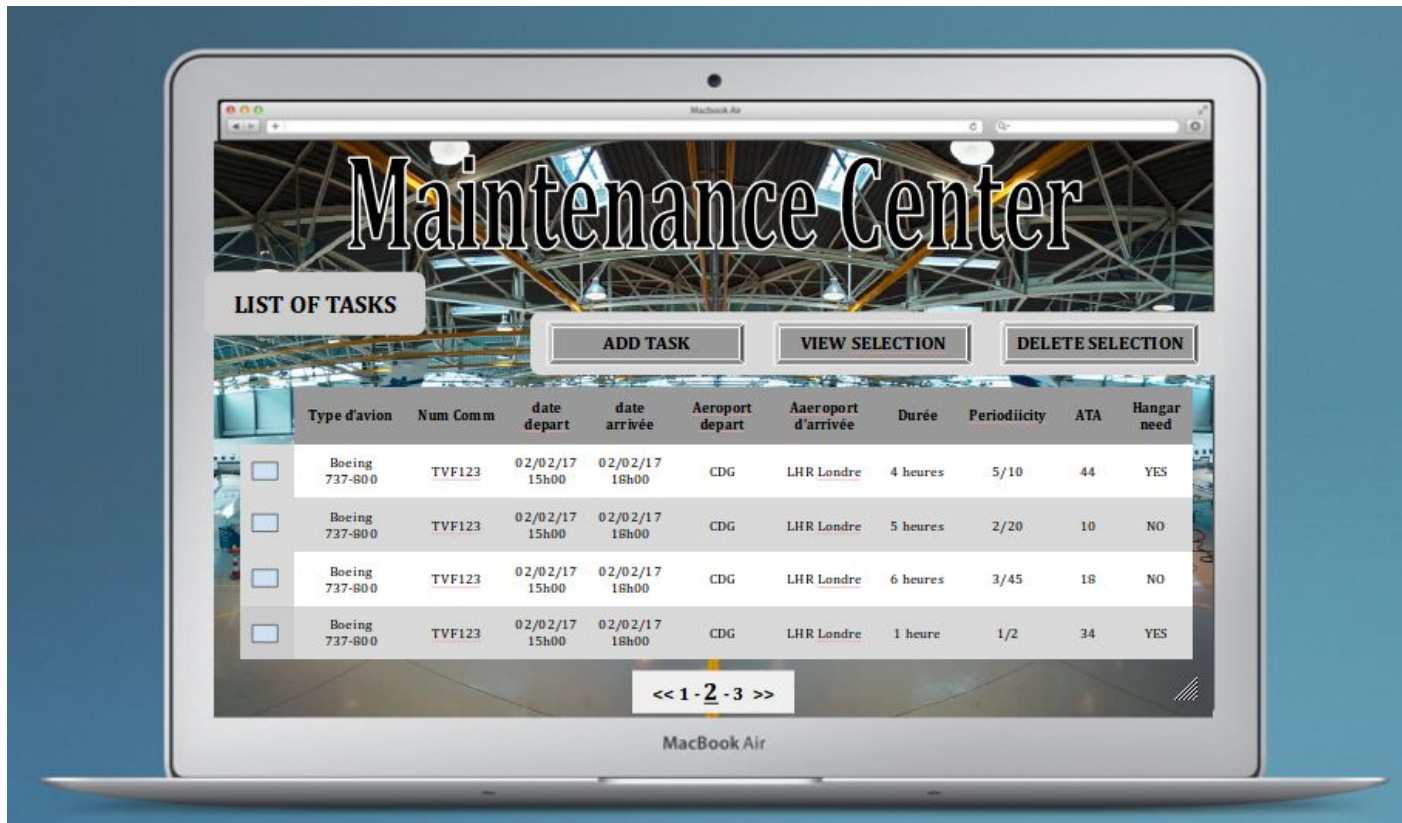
Macbook Air

Maintenance Center

LIST OF TASKS

ADD TASK

VIEW SELECTION

DELETE SELECTION

| | Type d'avion | Num Comm | date depart | date arrivée | Aeroport depart | Aaeroport d'arrivée | Durée | Periodiicity | ATA | Hangar need |
|---|---|---|---|---|---|---|---|---|---|---|
| | Boeing 737-800 | TVF123 | 02/02/17 15h00 | 02/02/17 18h00 | CDG | LHR Londre | 4 heures | 5/10 | 44 | YES |
| | Boeing 737-800 | TVF123 | 02/02/17 15h00 | 02/02/17 18h00 | CDG | LHR Londre | 5 heures | 2/20 | 10 | NO |
| | Boeing 737-800 | TVF123 | 02/02/17 15h00 | 02/02/17 18h00 | CDG | LHR Londre | 6 heures | 3/45 | 18 | NO |
| | Boeing 737-800 | TVF123 | 02/02/17 15h00 | 02/02/17 18h00 | CDG | LHR Londre | 1 heure | 1/2 | 34 | YES |

<< 1 - 2 - 3 >>

MacBook Air